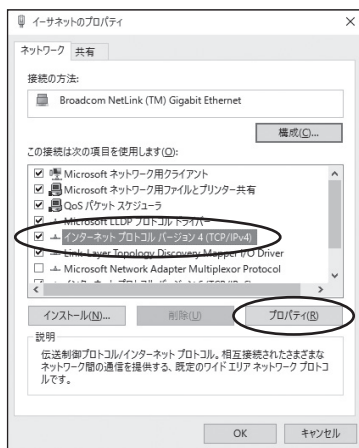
イーサネットのプロパティ ×

ネットワーク 共有

接続の方法:

Broadcom NetLink (TM) Gigabit Ethernet

構成(C)...

この接続は次の項目を使用します(O):

☑ Microsoft ネットワーク用クライアント
☑ Microsoft ネットワーク用ファイルとプリンター共有
☑ QoS パケット スケジューラ
☑ Microsoft LLDP プロトコル ドライバー
☑ インターネット プロトコル バージョン 4 (TCP/IPv4)
☑ Link-Layer Topology Discovery Mapper I/O Driver
☐ Microsoft Network Adapter Multiplexor Protocol
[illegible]

インストール(N)... 削除(U) プロパティ(R)

説明

伝送制御プロトコル/インターネット プロトコル。相互接続されたさまざまなネットワーク間の通信を提供する、既定のワイド エリア ネットワーク プロトコルです。

OK キャンセル